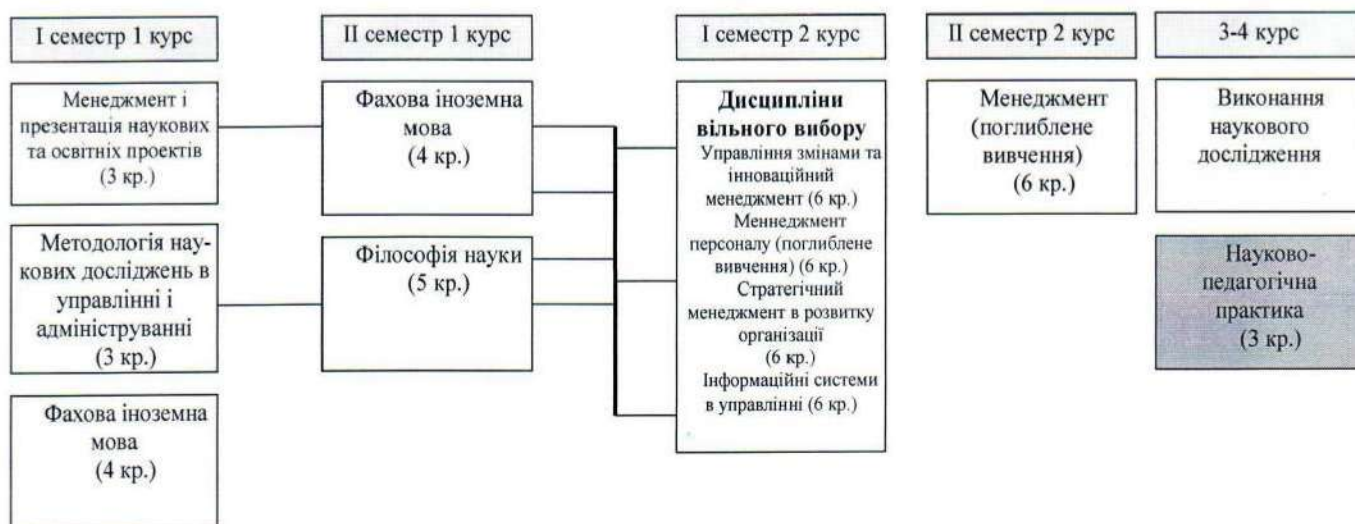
I семестр 1 курс

Менеджмент і презентація наукових та освітніх проектів (3 кр.)

Методологія наукових досліджень в управлінні і адмініструванні (3 кр.)

Фахова іноземна мова (4 кр.)

II семестр 1 курс

Фахова іноземна мова (4 кр.)

Філософія науки (5 кр.)

I семестр 2 курс

Дисципліни вільного вибору
Управління змінами та інноваційний менеджмент (6 кр.)
Меннеджмент персоналу (поглиблене вивчення) (6 кр.)
Стратегічний менеджмент в розвитку організації (6 кр.)
Інформаційні системи в управлінні (6 кр.)

II семестр 2 курс

Менеджмент (поглиблене вивчення) (6 кр.)

3-4 курс

Виконання наукового дослідження

Науково-педагогічна практика (3 кр.)